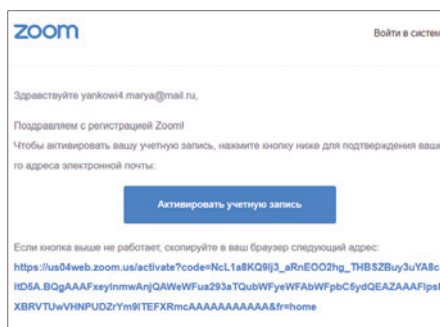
zoom

Войти в систем

Здравствуйте yankowi4.marya@mail.ru,

Поздравляем с регистрацией Zoom!
Чтобы активировать вашу учетную запись, нажмите кнопку ниже для подтверждения ваше го адреса электронной почты:

Активировать учетную запись

Если кнопка выше не работает, скопируйте в ваш браузер следующий адрес:
https://us04web.zoom.us/activate?code=NcL1a8KQ9lj3_aRnEOO2hg_THBSZBuy3uYA8c ItD5A.BQgAAAFxeylnmwAnjQAWeWFua293aTQubWFyeWFAbWFpbC5ydQEAZAAAFlpsl XBRVTUwVHNPUDZrYm9ITEFXRmcAAAAAAAAAAA&fr=home